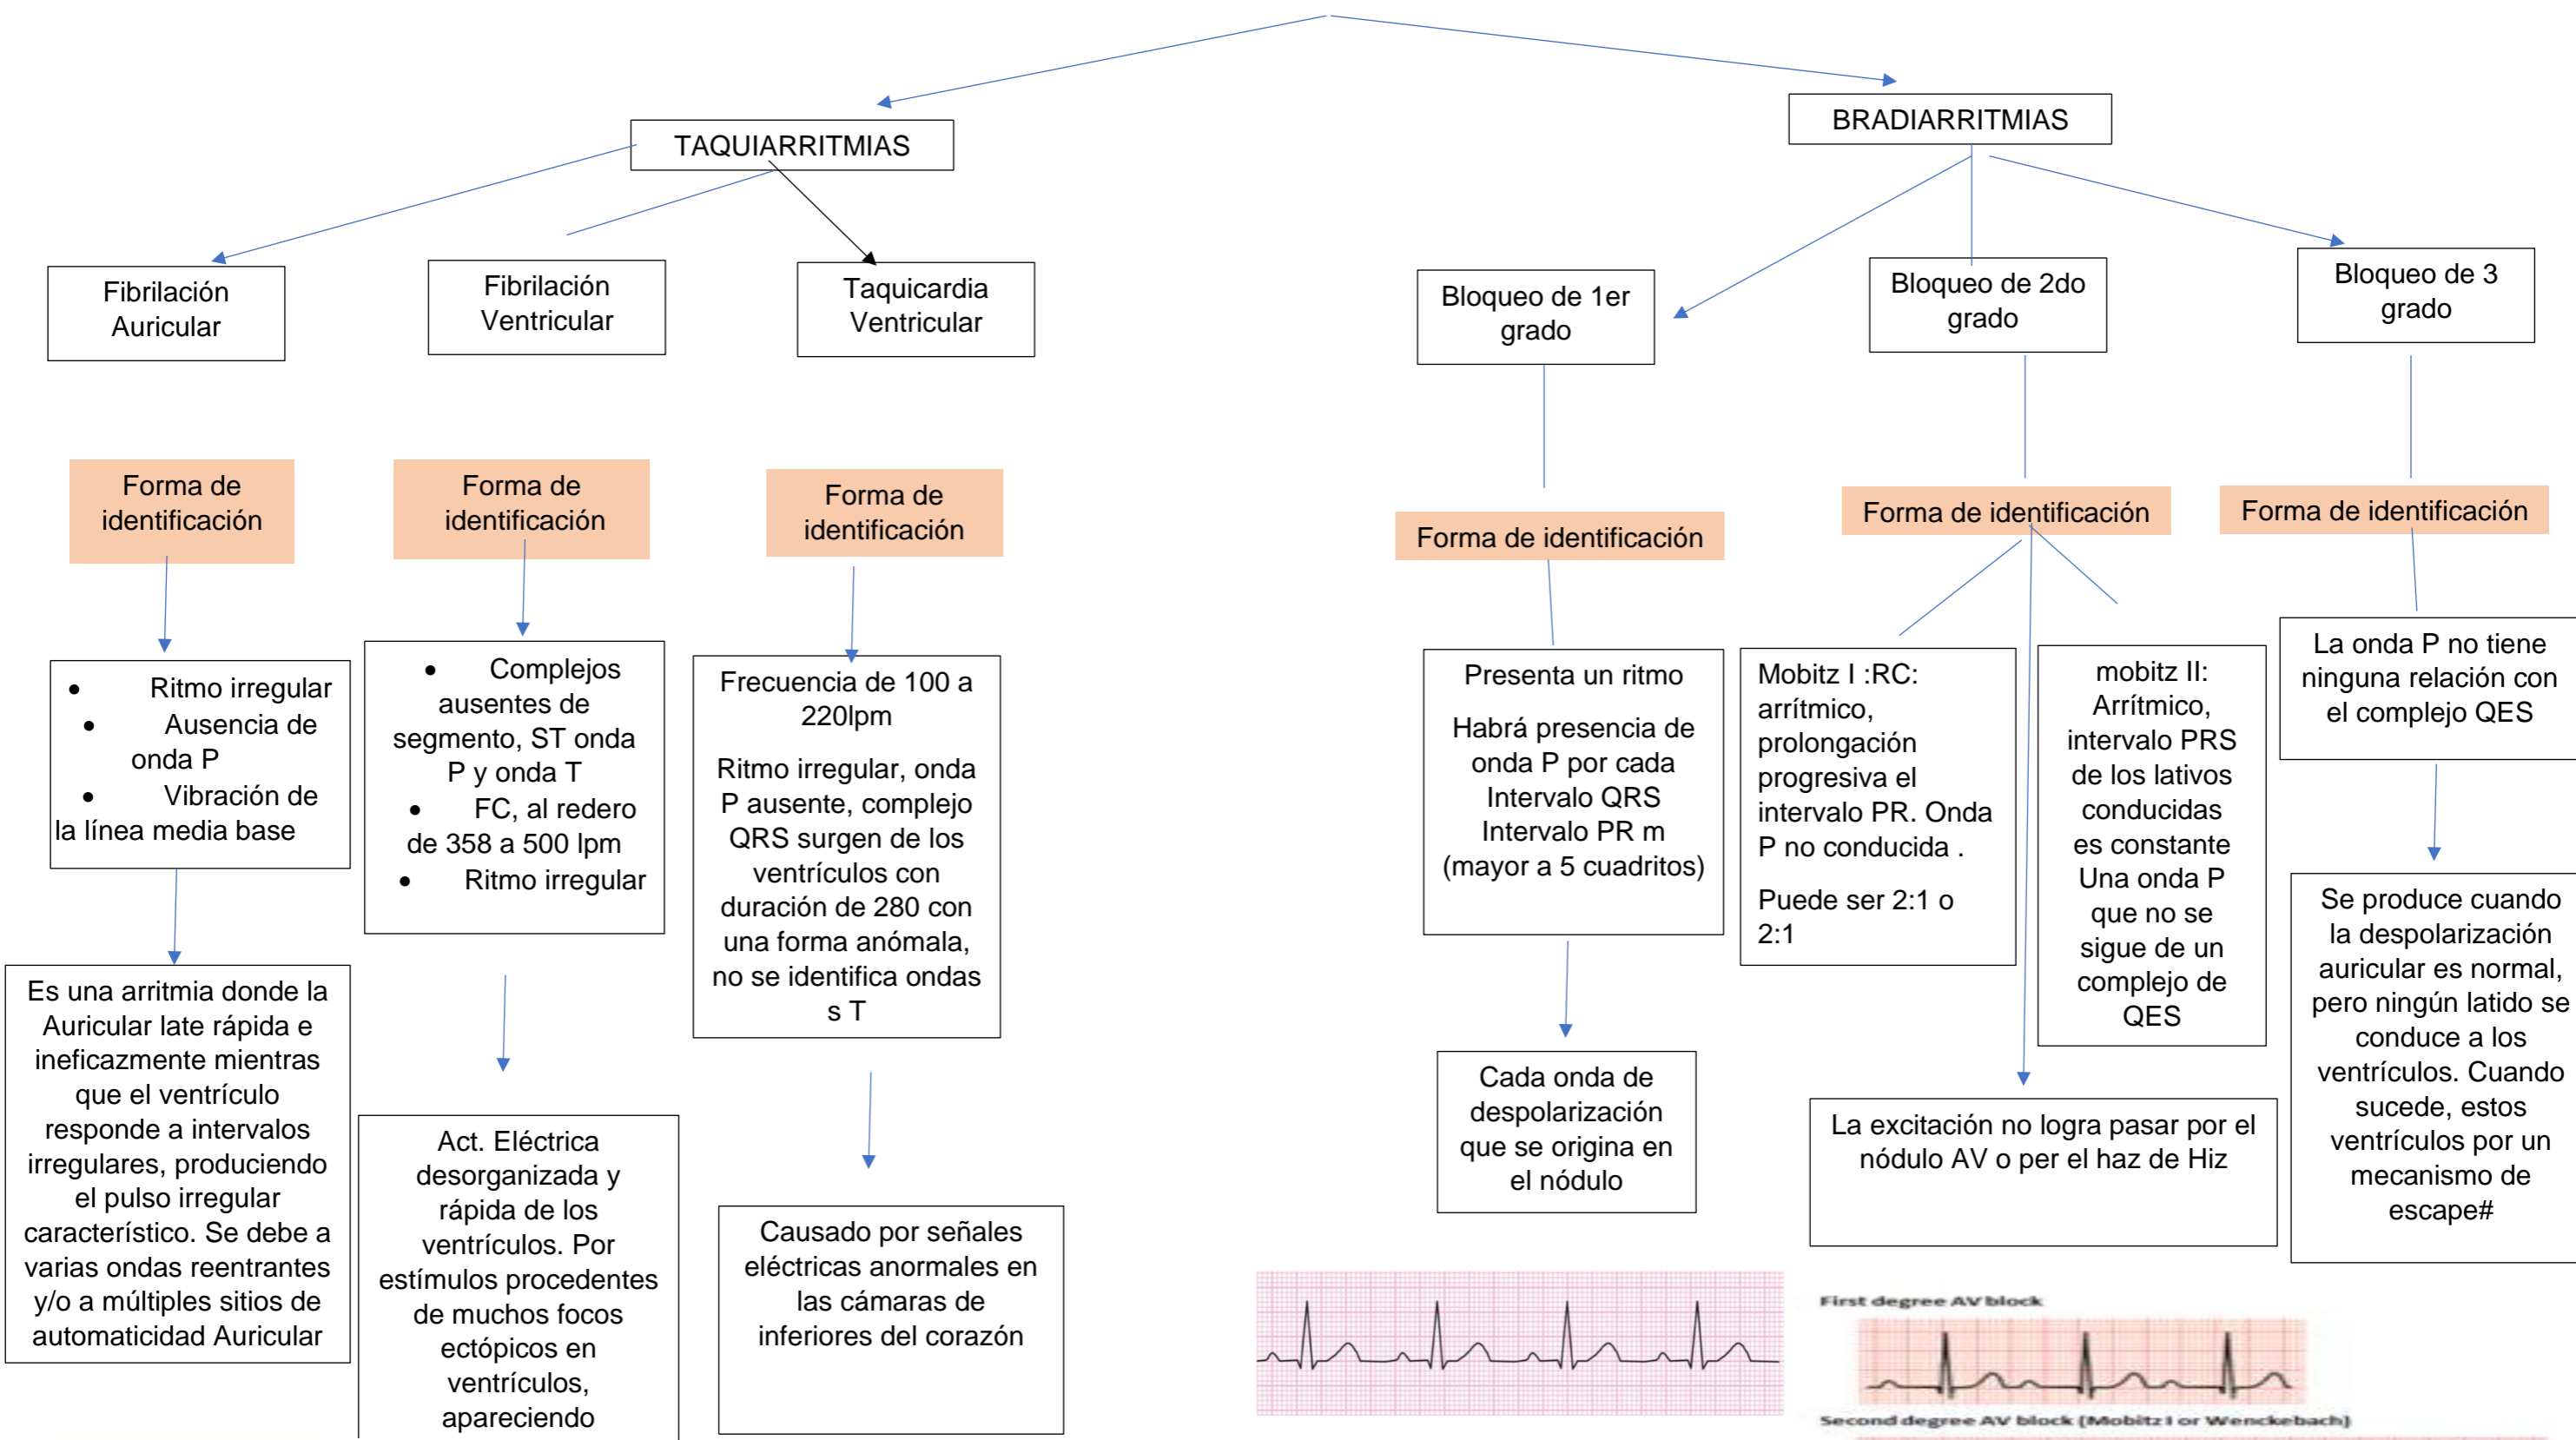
TAQUIARRITMIAS

Fibrilación Auricular

Forma de identificación

- Ritmo irregular
- Ausencia de onda P
- Vibración de la línea media base

Es una arritmia donde la Auricular late rápida e ineficazmente mientras que el ventrículo responde a intervalos irregulares, produciendo el pulso irregular característico. Se debe a varias ondas reentrantes y/o a múltiples sitios de automaticidad Auricular

Fibrilación Ventricular

Forma de identificación

- Complejos ausentes de segmento, ST onda P y onda T
- FC, al redero de 358 a 500 lpm
- Ritmo irregular

Act. Eléctrica desorganizada y rápida de los ventrículos. Por estímulos procedentes de muchos focos ectópicos en ventrículos, apareciendo

Taquicardia Ventricular

Forma de identificación

Frecuencia de 100 a 220lpm

Ritmo irregular, onda P ausente, complejo QRS surgen de los ventrículos con duración de 280 con una forma anómala, no se identifica ondas s T

Causado por señales eléctricas anormales en las cámaras de inferiores del corazón

BRADIARRITMIAS

Bloqueo de 1er grado

Forma de identificación

Presenta un ritmo

Habrá presencia de onda P por cada Intervalo QRS Intervalo PR m (mayor a 5 cuadritos)

Cada onda de despolarización que se origina en el nódulo

Bloqueo de 2do grado

Forma de identificación

Mobitz I :RC: arrítmico, prolongación progresiva el intervalo PR. Onda P no conducida .

Puede ser 2:1 o 2:1

mobitz II: Arrítmico, intervalo PRS de los lativos conducidas es constante Una onda P que no se sigue de un complejo de QES

La excitación no logra pasar por el nódulo AV o per el haz de Hiz

Bloqueo de 3 grado

Forma de identificación

La onda P no tiene ninguna relación con el complejo QES

Se produce cuando la despolarización auricular es normal, pero ningún latido se conduce a los ventrículos. Cuando sucede, estos ventrículos por un mecanismo de escape#

First degree AV block

Second degree AV block (Mobitz I or Wenckebach)